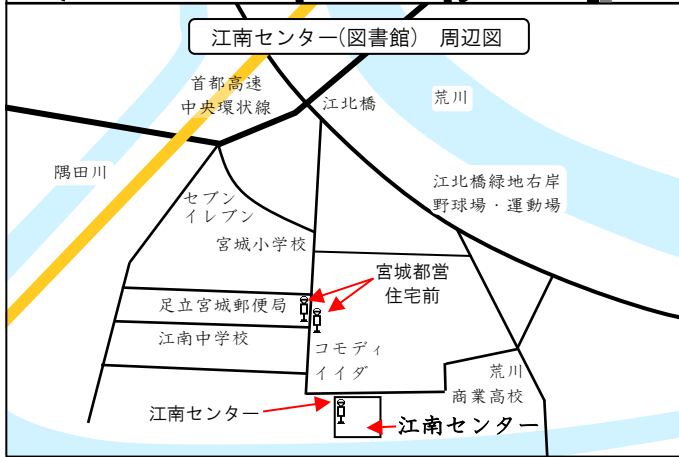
江南センター(図書館) 周辺図

首都高速
中央環状線

江北橋

荒川

隅田川

江北橋緑地右岸
野球場・運動場

セブン
イレブン

宮城小学校

宮城都営
住宅前

足立宮城郵便局

江南中学校

コモディ
イイダ

荒川
商業高校

江南センター

江南センター